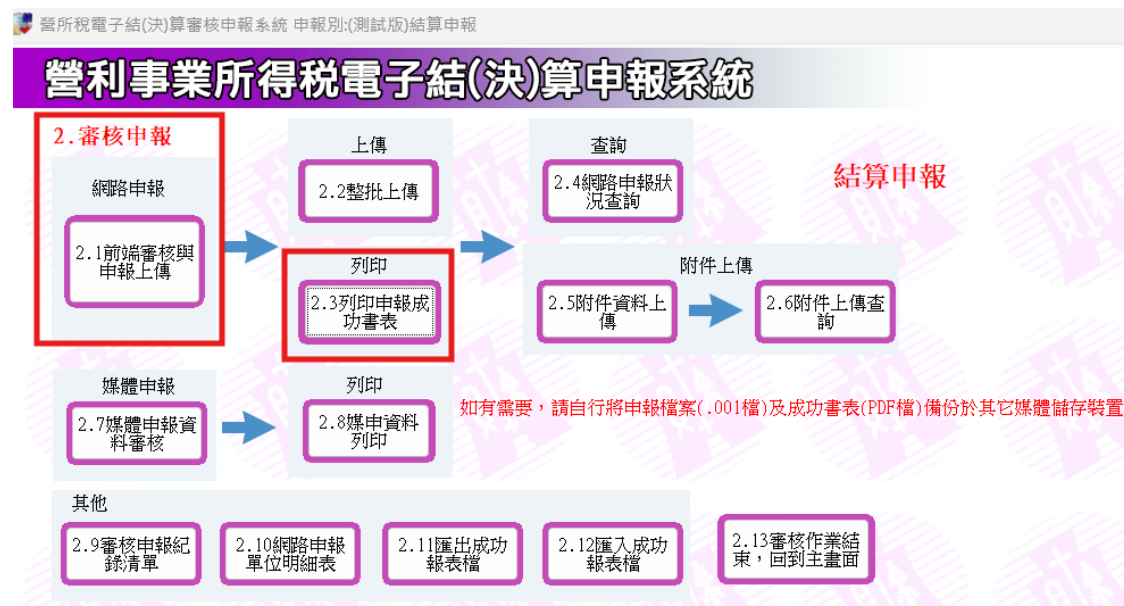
營所稅電子結(決)算審核申報系統 申報別:(測試版)結算申報

營利事業所得稅電子結(決)算申報系統

2.審核申報

網路申報

2.1前端審核與申報上傳

上傳

2.2整批上傳

列印

2.3列印申報成功書表

查詢

2.4網路申報狀況查詢

結算申報

附件上傳

2.5附件資料上傳

2.6附件上傳查詢

媒體申報

2.7媒體申報資料審核

列印

2.8媒申資料列印

如有需要，請自行將申報檔案(.001檔)及成功書表(PDF檔)備份於其它媒體儲存裝置

其他

2.9審核申報紀錄清單

2.10網路申報單位明細表

2.11匯出成功報表檔

2.12匯入成功報表檔

2.13審核作業結束，回到主畫面